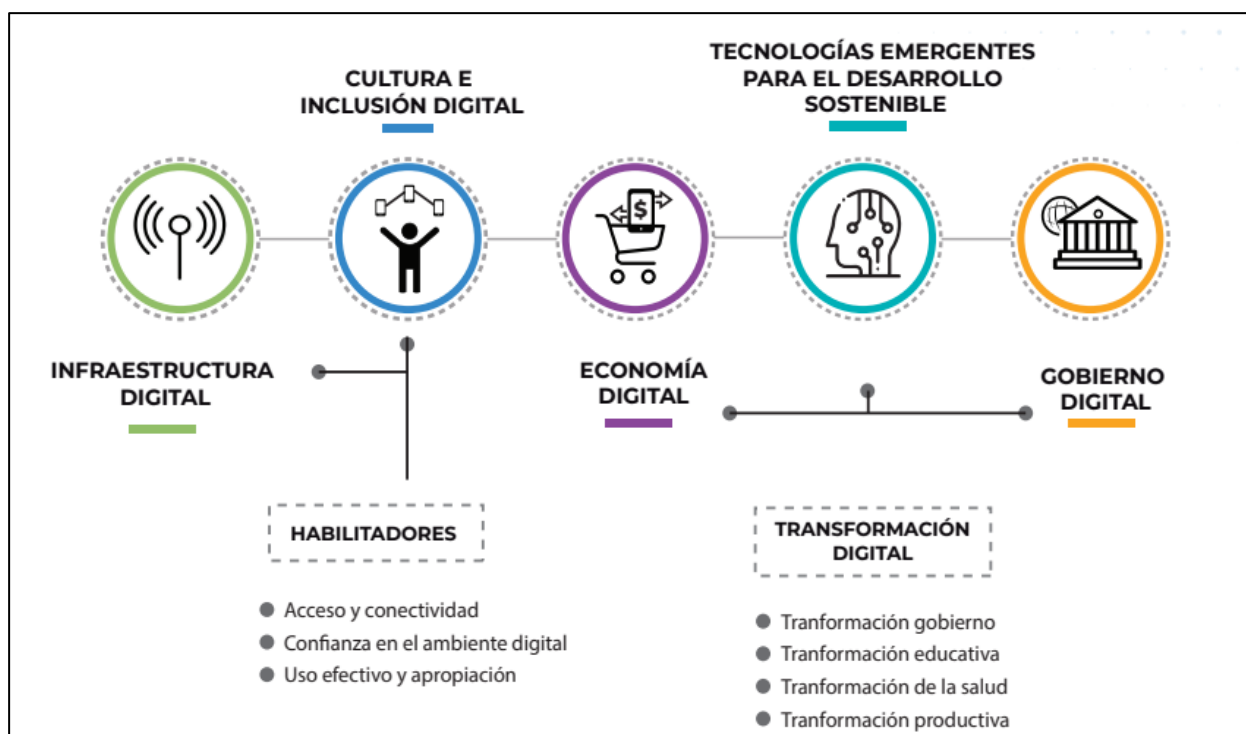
TECNOLOGÍAS EMERGENTES PARA EL DESARROLLO SOSTENIBLE

CULTURA E INCLUSIÓN DIGITAL

INFRAESTRUCTURA DIGITAL

ECONOMÍA DIGITAL

GOBIERNO DIGITAL

HABILITADORES

- Acceso y conectividad
- Confianza en el ambiente digital
- Uso efectivo y apropiación

TRANSFORMACIÓN DIGITAL

- Tranformación gobierno
- Tranformación educativa
- Tranformación de la salud
- Tranformación productiva